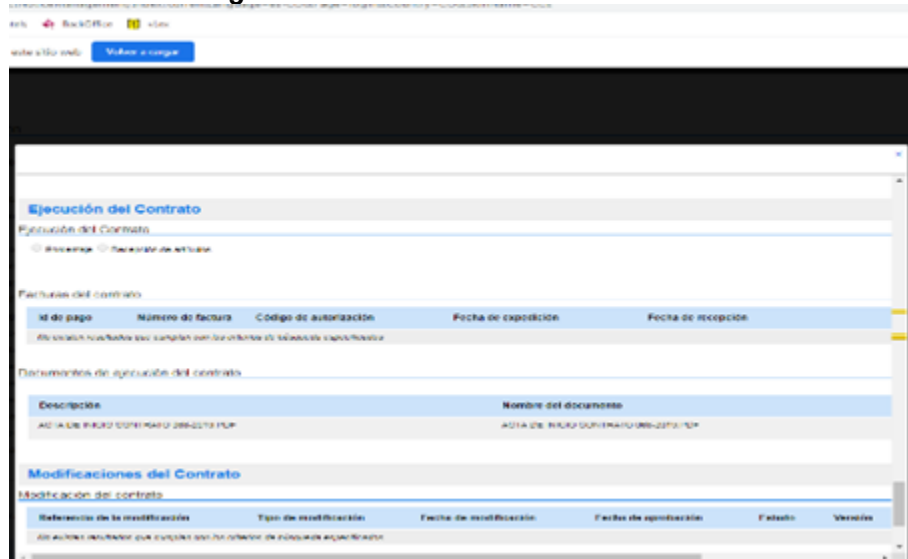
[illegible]

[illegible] BackOffice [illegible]

este sitio web Volver a cargar

Ejecución del Contrato

Ejecución del Contrato

Porcentaje Recepción de artículos

Facturas del contrato

| Id de pago | Número de factura | Código de autorización | Fecha de expedición | Fecha de recepción |
|---|---|---|---|---|
| No existen resultados que cumplan con los criterios de búsqueda especificados | | | | |

Documentos de ejecución del contrato

| Descripción | Nombre del documento |
|---|---|
| ACTA DE INICIO CONTRATO 086-2019.PDF | ACTA DE INICIO CONTRATO 086-2019.PDF |

Modificaciones del Contrato

Modificación del contrato

| Referencia de la modificación | Tipo de modificación | Fecha de modificación | Fecha de aprobación | Estado | Versión |
|---|---|---|---|---|---|
| No existen resultados que cumplan con los criterios de búsqueda especificados | | | | | |